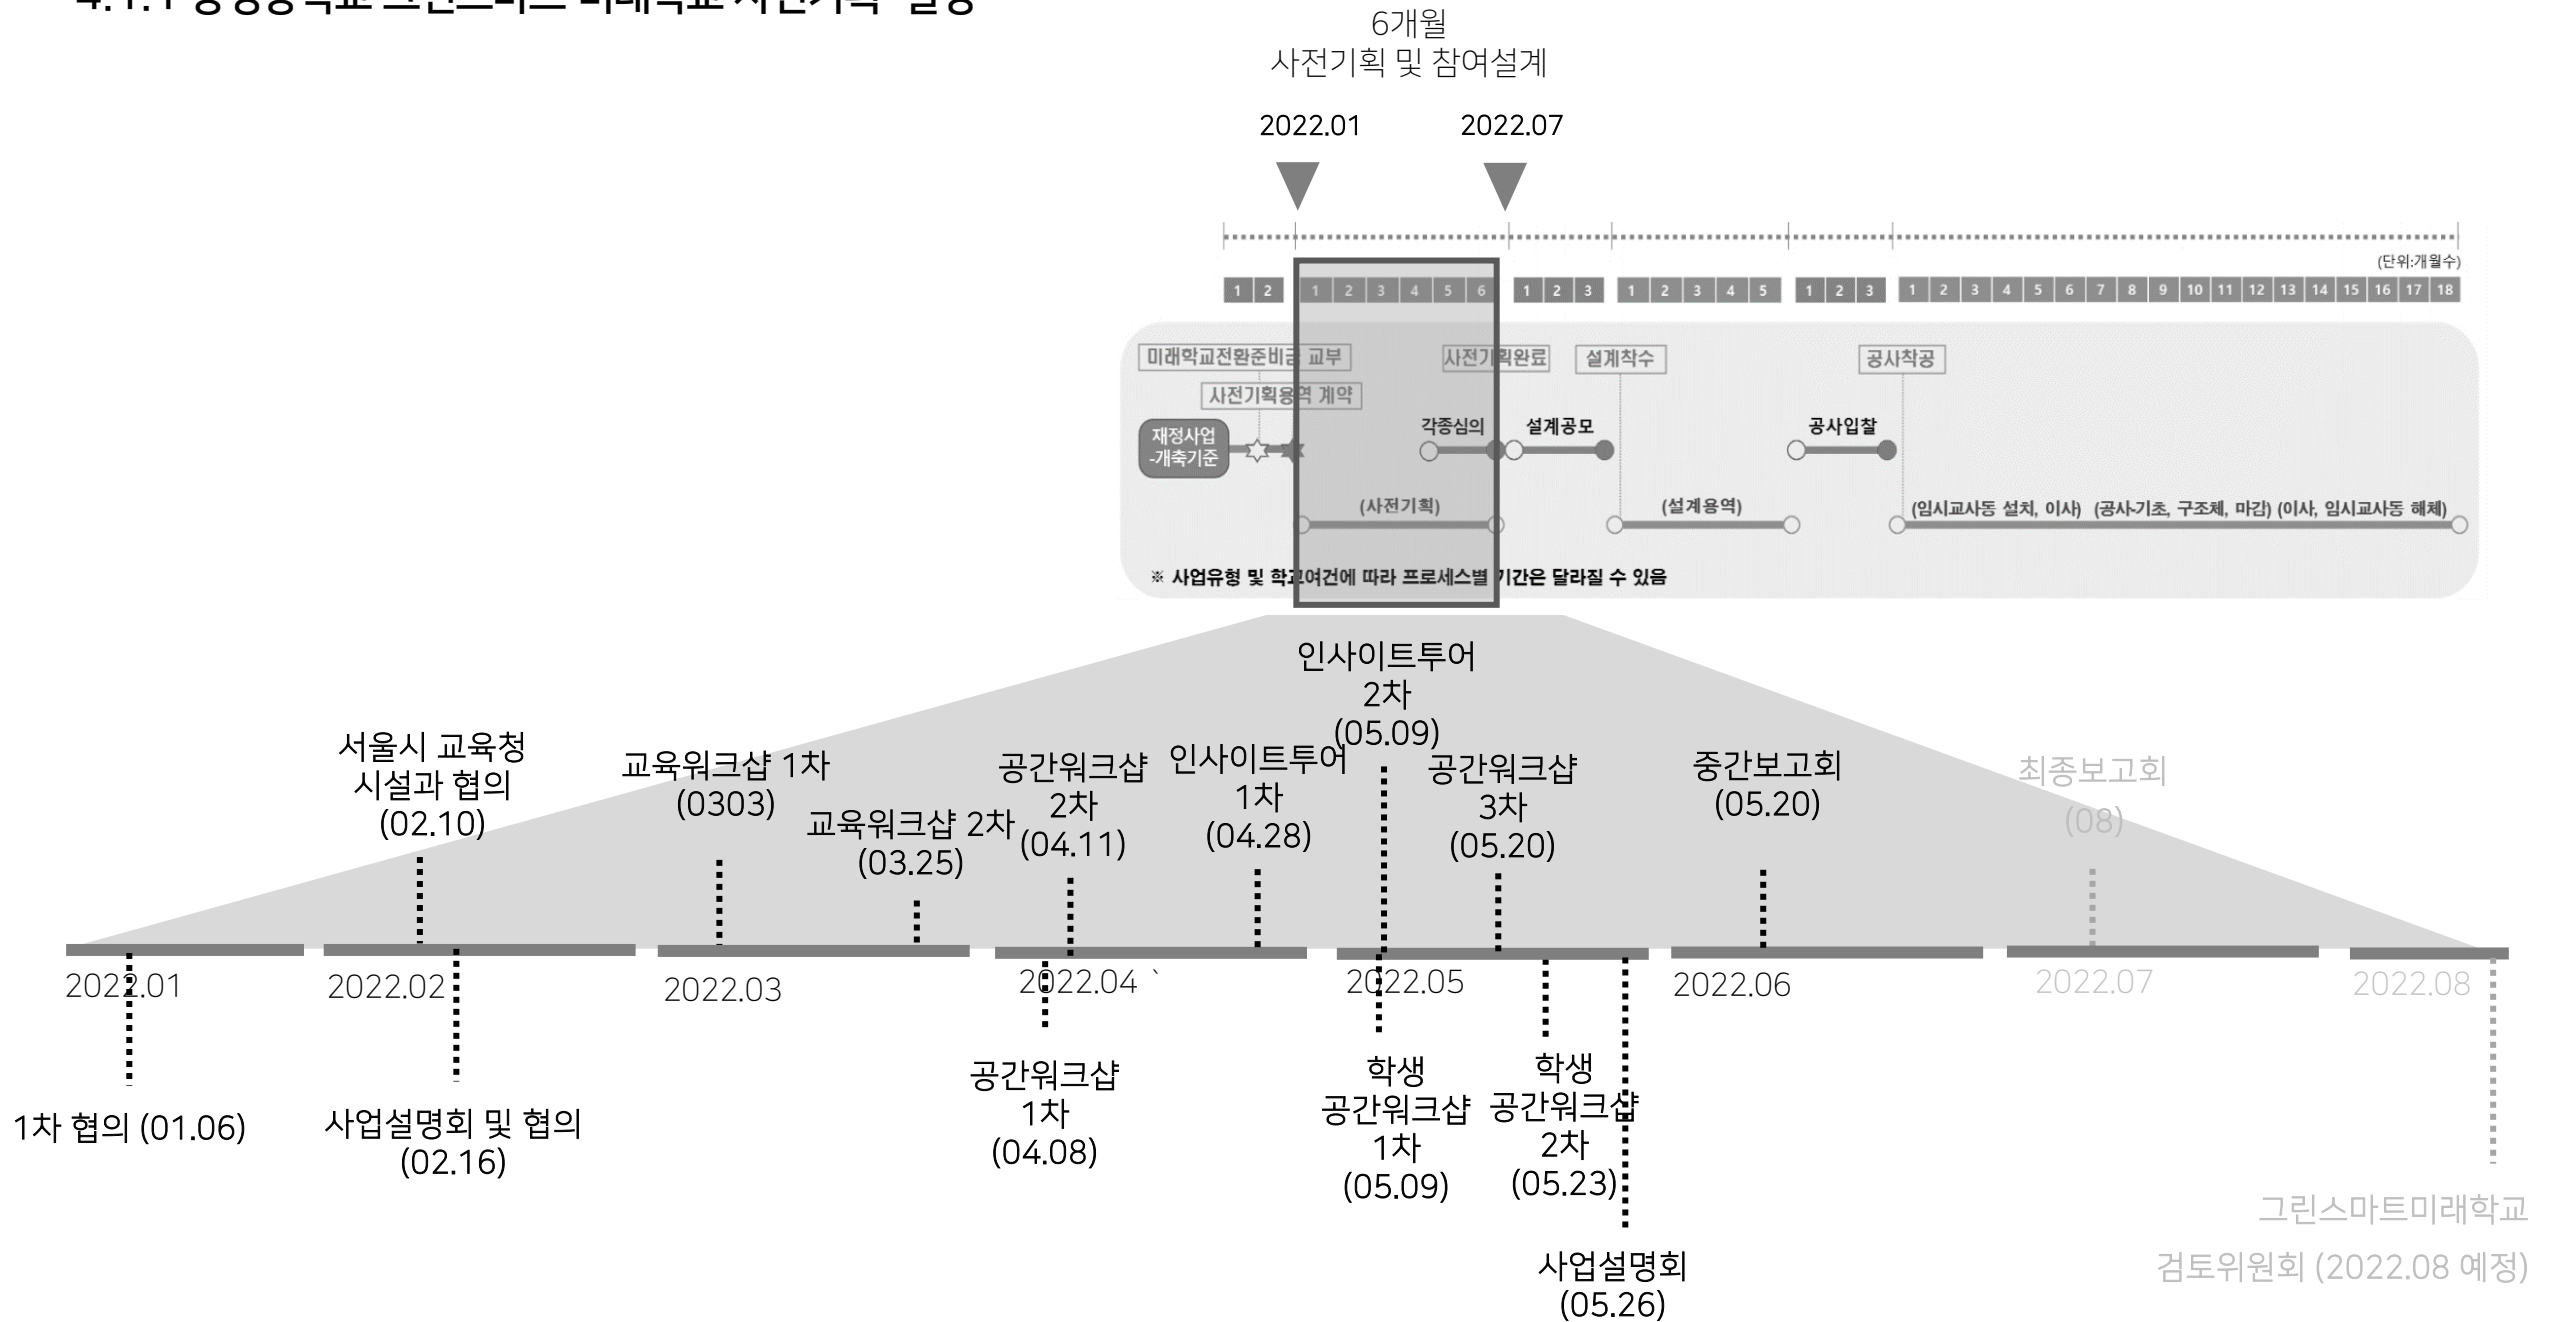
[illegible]

6개월
사전기획 및 참여설계

2022.01 2022.07

(단위:개월수)

1 2 1 2 3 4 5 6 1 2 3 1 2 3 4 5 1 2 3 1 2 3 4 5 6 7 8 9 10 11 12 13 14 15 16 17 18

미래학교전환준비금 교부
사전기획용역 계약
사전기획완료
설계착수
공사착공

재정사업 -개축기준
각종심의
설계공모
공사입찰

(사전기획)
(설계용역)
(임시교사동 설치, 이사) (공사-기초, 구조체, 마감) (이사, 임시교사동 해체)

※ 사업유형 및 학교여건에 따라 프로세스별 기간은 달라질 수 있음

인사이트투어 2차 (05.09)

서울시 교육청 시설과 협의 (02.10)

교육워크샵 1차 (0303)

교육워크샵 2차 (03.25)

공간워크샵 2차 (04.11)

인사이트투어 1차 (04.28)

공간워크샵 3차 (05.20)

중간보고회 (05.20)

최종보고회 (08)

2022.01 2022.02 2022.03 2022.04 ` 2022.05 2022.06 2022.07 2022.08

1차 협의 (01.06)

사업설명회 및 협의 (02.16)

공간워크샵 1차 (04.08)

학생 공간워크샵 1차 (05.09)

학생 공간워크샵 2차 (05.23)

사업설명회 (05.26)

그린스마트미래학교 검토위원회 (2022.08 예정)